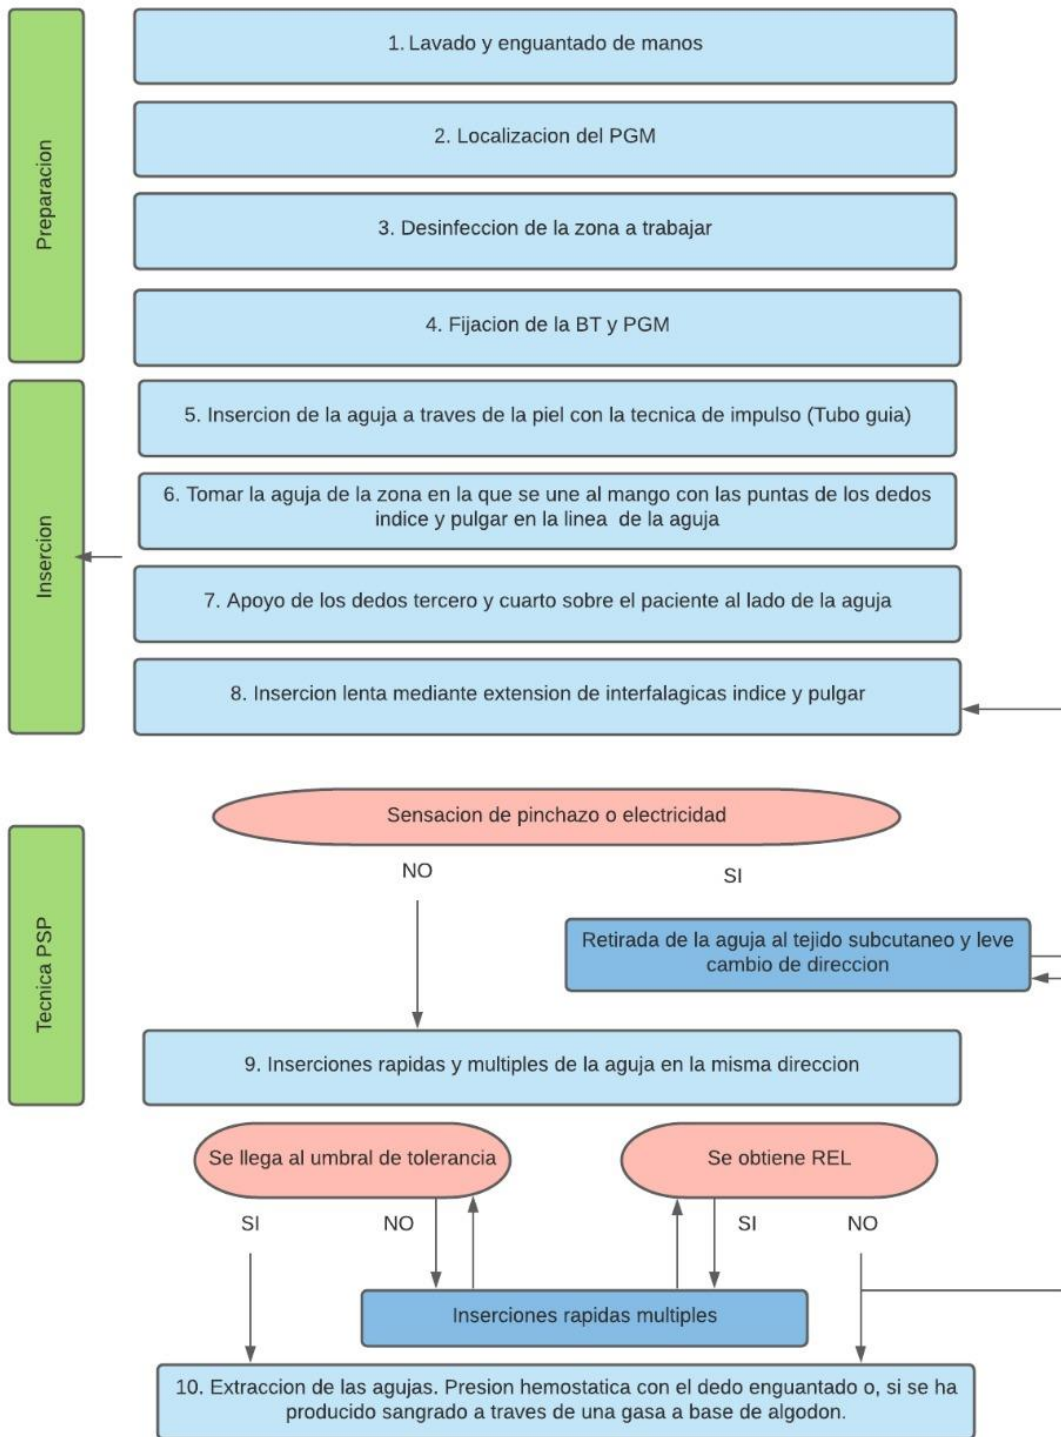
Preparacion

1. Lavado y enguantado de manos

2. Localizacion del PGM

3. Desinfeccion de la zona a trabajar

4. Fijacion de la BT y PGM

Insercion

5. Insercion de la aguja a traves de la piel con la tecnica de impulso (Tubo guia)

6. Tomar la aguja de la zona en la que se une al mango con las puntas de los dedos indice y pulgar en la linea de la aguja

7. Apoyo de los dedos tercero y cuarto sobre el paciente al lado de la aguja

8. Insercion lenta mediante extension de interfalagicas indice y pulgar

Tecnica PSP

Sensacion de pinchazo o electricidad

NO

SI

Retirada de la aguja al tejido subcutaneo y leve cambio de direccion

9. Inserciones rapidas y multiples de la aguja en la misma direccion

Se llega al umbral de tolerancia

Se obtiene REL

SI

NO

SI

NO

Inserciones rapidas multiples

10. Extraccion de las agujas. Presion hemostatica con el dedo enguantado o, si se ha producido sangrado a traves de una gasa a base de algodon.